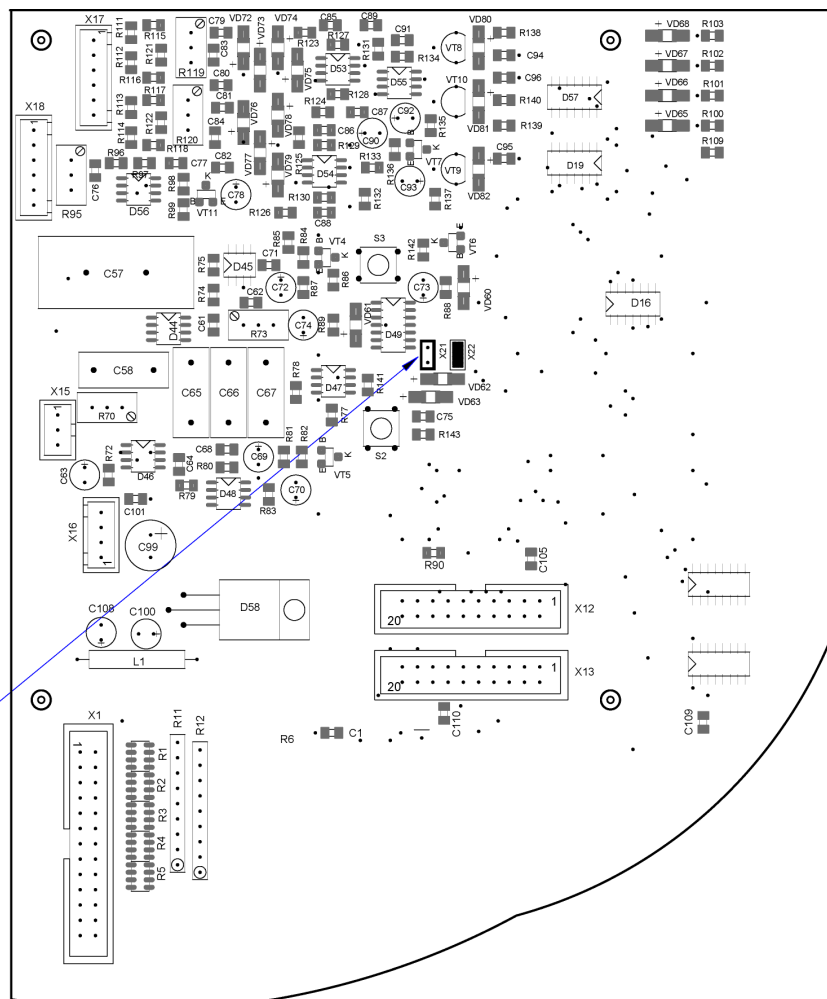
X17
R111
R115
R112
R121
R116
R117
R113
R122
R114
R118
C79
R119
C83
VD72
VD73
VD74
R123
C85
R127
C89
R131
C91
R134
VD80
VT8
R138
C94
C96
R140
R139
VT10
VD81
VD68
R103
VD67
R102
VD66
R101
VD65
R100
R109
D57
D19
X18
R95
C76
R96
R97
D56
R98
R99
VT11
C77
C82
C78
R126
R120
C80
C81
C84
VD76
VD75
VD77
VD78
VD79
D53
D55
R128
R124
C86
C87
C90
C92
R135
R119
R125
D54
R130
C88
R133
R132
R136
C93
VT7
VT9
R137
VD82
C95
C57
R75
D45
C71
R85
R84
VT4
R86
S3
R142
VT6
R74
C72
R87
C62
C73
R88
VD60
D16
D44
C61
R73
C74
R89
VD61
D49
X21
X22
C58
C65
C66
C67
R78
D47
R141
VD62
VD63
C75
R143
X15
R70
R77
S2
C63
R72
D46
C64
C68
R80
C69
R81
R82
VT5
R79
D48
R83
C70
C101
X16
C99
R90
C105
D58
X12
1
20
X13
1
20
C108
C100
L1
C110
C109
X1
R11
R12
R1
R2
R3
R4
R5
R6
C1